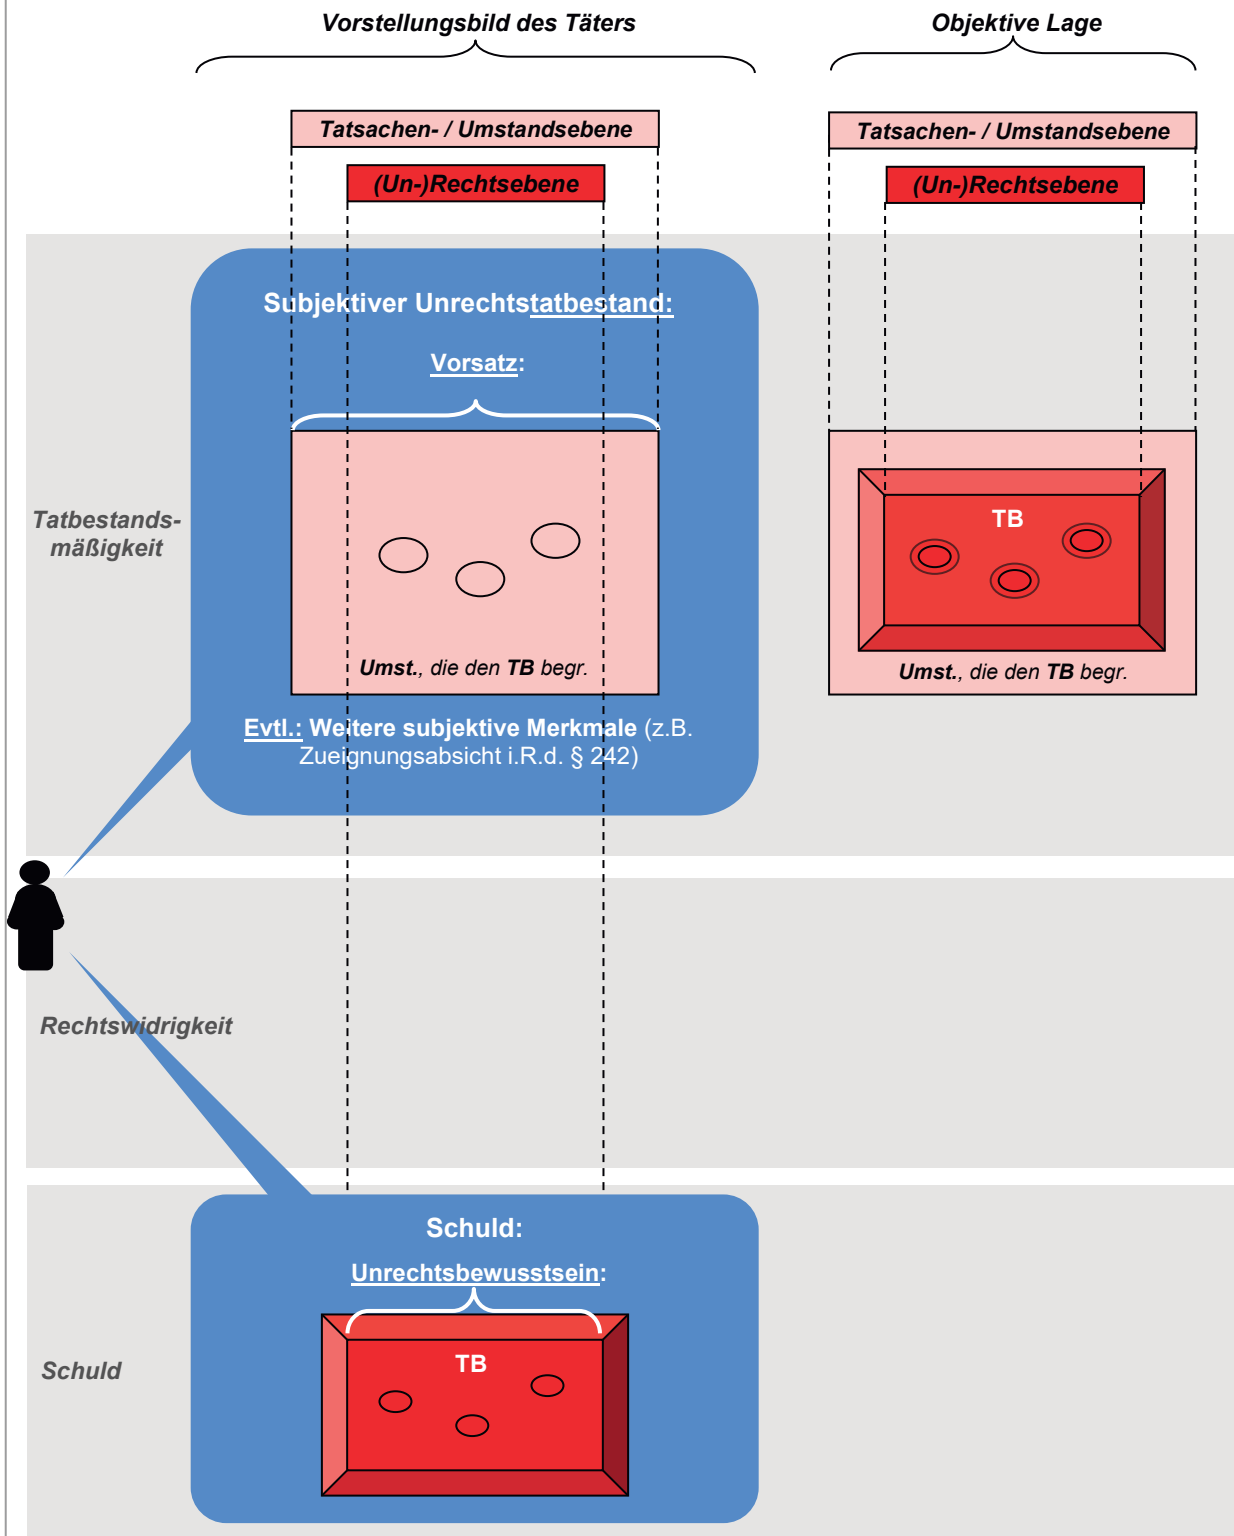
Vorstellungsbild des Täters

Objektive Lage

Tatsachen- / Umstandsebene

(Un-)Rechtsebene

Tatsachen- / Umstandsebene

(Un-)Rechtsebene

Subjektiver Unrechtstatbestand:

Vorsatz:

Umst., die den TB begr.

Evtl.: Weitere subjektive Merkmale (z.B. Zueignungsabsicht i.R.d. § 242)

TB

Umst., die den TB begr.

Tatbestandsmäßigkeit

Rechtswidrigkeit

Schuld

Schuld:

Unrechtsbewusstsein:

TB